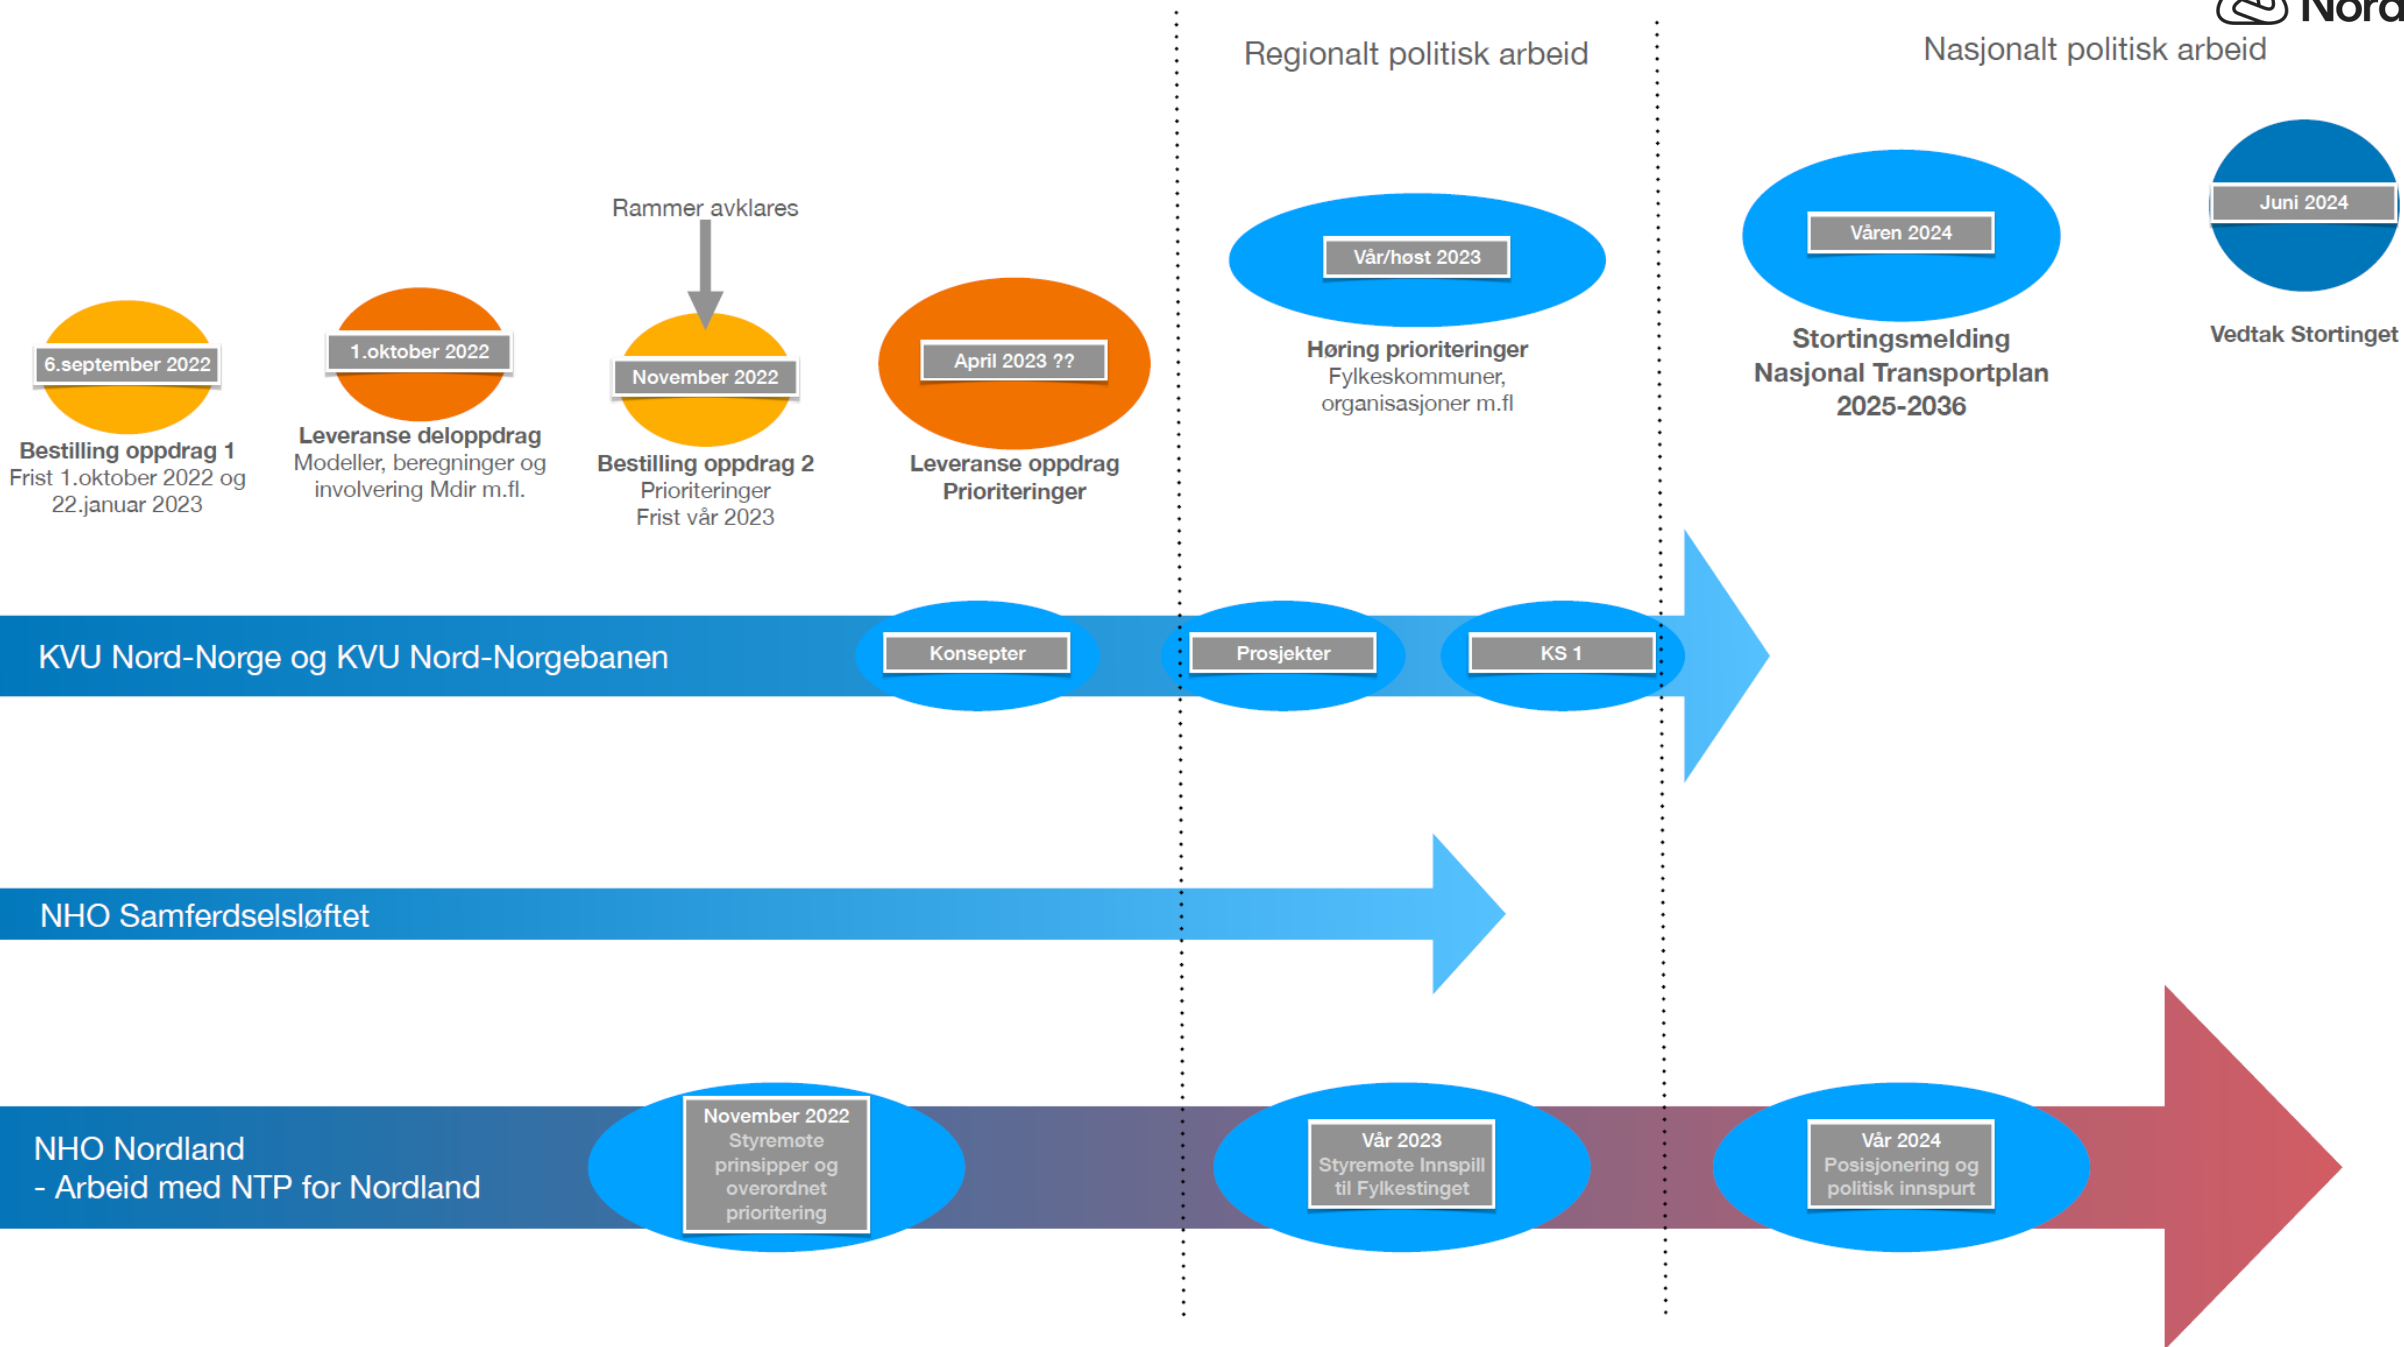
Nord

Regionalt politisk arbeid

Nasjonalt politisk arbeid

Rammer avklares

6.september 2022
Bestilling oppdrag 1
Frist 1.oktober 2022 og 22.januar 2023

1.oktober 2022
Leveranse deloppdrag
Modeller, beregninger og involvering Mdir m.fl.

November 2022
Bestilling oppdrag 2
Prioriteringer
Frist vår 2023

April 2023 ??
Leveranse oppdrag
Prioriteringer

Vår/høst 2023
Høring prioriteringer
Fylkeskommuner, organisasjoner m.fl

Våren 2024
Stortingsmelding
Nasjonal Transportplan 2025-2036

Juni 2024
Vedtak Stortinget

KVU Nord-Norge og KVU Nord-Norgebanen
Konsepter
Prosjekter
KS 1

NHO Samferdselsløftet

NHO Nordland
- Arbeid med NTP for Nordland

November 2022
Styremøte prinsipper og overordnet prioritering

Vår 2023
Styremøte Innspill til Fylkestinget

Vår 2024
Posisjonering og politisk innspurt